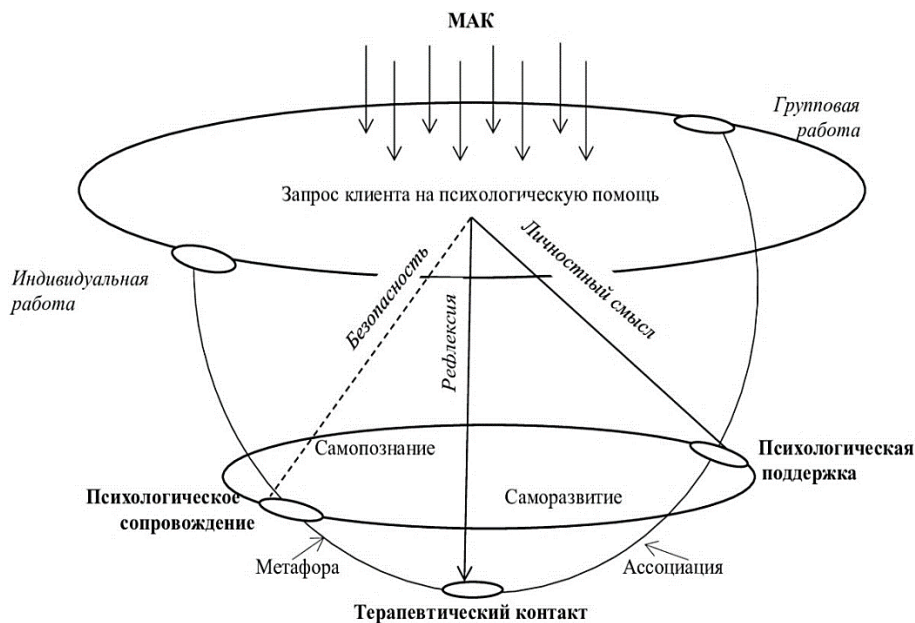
МАК

Групповая работа

Запрос клиента на психологическую помощь

Индивидуальная работа

Безопасность

Личностный смысл

Рефлексия

Самопознание

Психологическая поддержка

Саморазвитие

Психологическое сопровождение

Метафора

Ассоциация

Терапевтический контакт